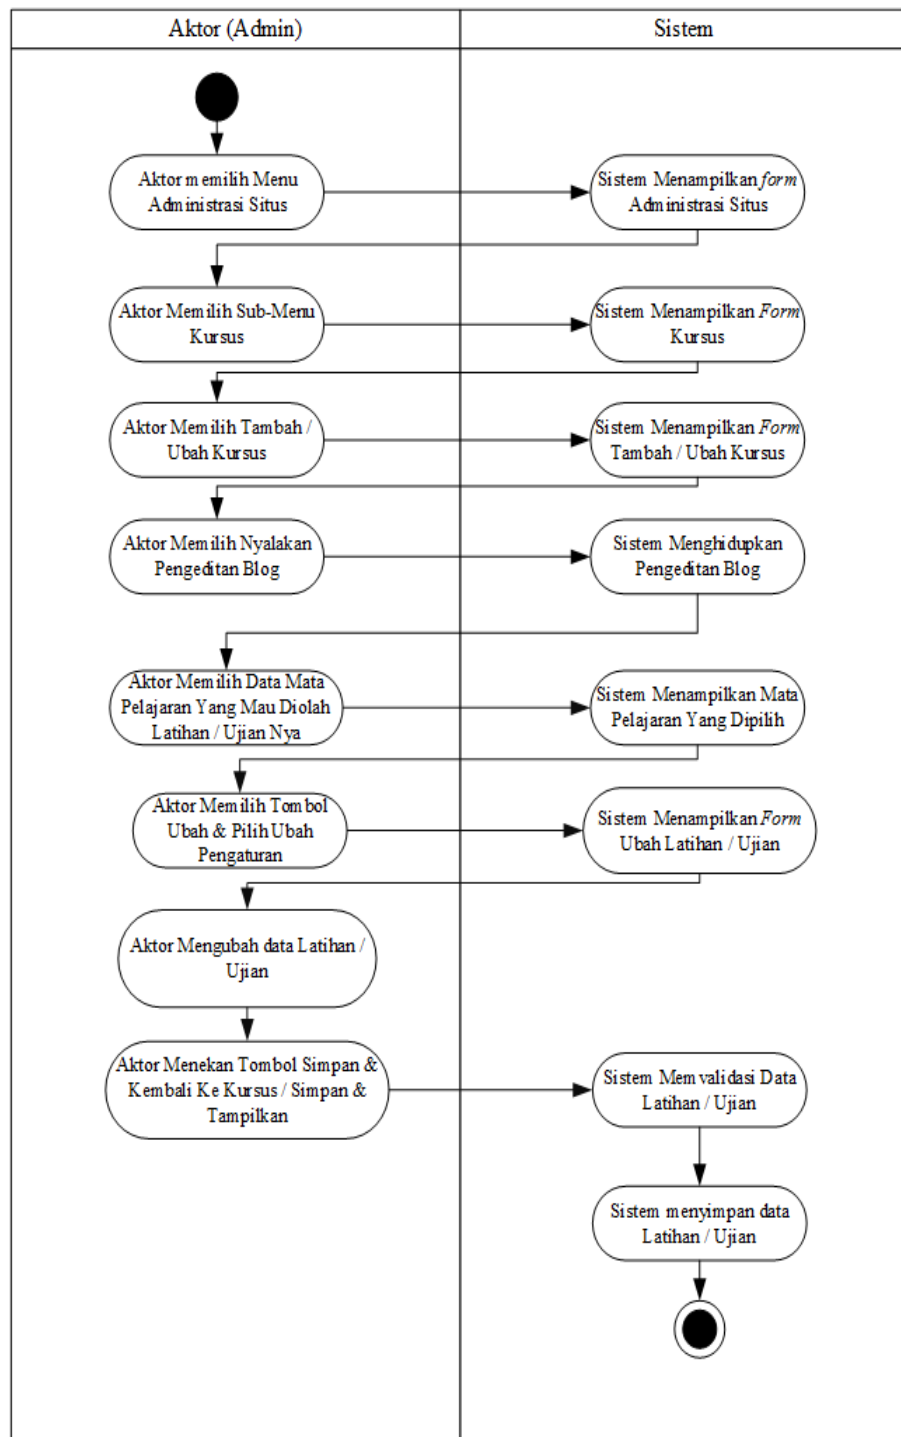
Aktor (Admin)

Sistem

Aktor memilih Menu Administrasi Situs

Sistem Menampilkan *form* Administrasi Situs

Aktor Memilih Sub-Menu Kursus

Sistem Menampilkan *Form* Kursus

Aktor Memilih Tambah / Ubah Kursus

Sistem Menampilkan *Form* Tambah / Ubah Kursus

Aktor Memilih Nyalakan Pengeditan Blog

Sistem Menghidupkan Pengeditan Blog

Aktor Memilih Data Mata Pelajaran Yang Mau Diolah Latihan / Ujian Nya

Sistem Menampilkan Mata Pelajaran Yang Dipilih

Aktor Memilih Tombol Ubah & Pilih Ubah Pengaturan

Sistem Menampilkan *Form* Ubah Latihan / Ujian

Aktor Mengubah data Latihan / Ujian

Aktor Menekan Tombol Simpan & Kembali Ke Kursus / Simpan & Tampilkan

Sistem Memvalidasi Data Latihan / Ujian

Sistem menyimpan data Latihan / Ujian